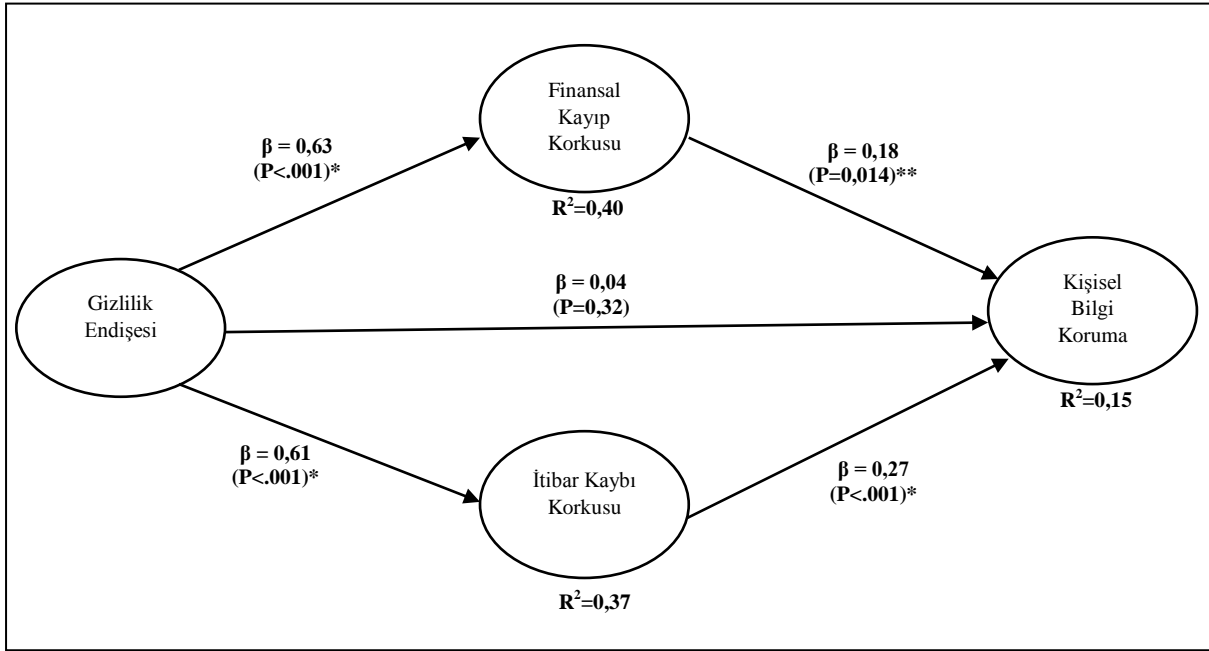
Finansal Kayıp Korkusu

$\beta = 0,63$
$(P<.001)^*$

$R^2=0,40$

$\beta = 0,18$
$(P=0,014)^{**}$

Gizlilik Endişesi

$\beta = 0,04$
$(P=0,32)$

Kişisel Bilgi Koruma

$R^2=0,15$

$\beta = 0,61$
$(P<.001)^*$

İtibar Kaybı Korkusu

$\beta = 0,27$
$(P<.001)^*$

$R^2=0,37$